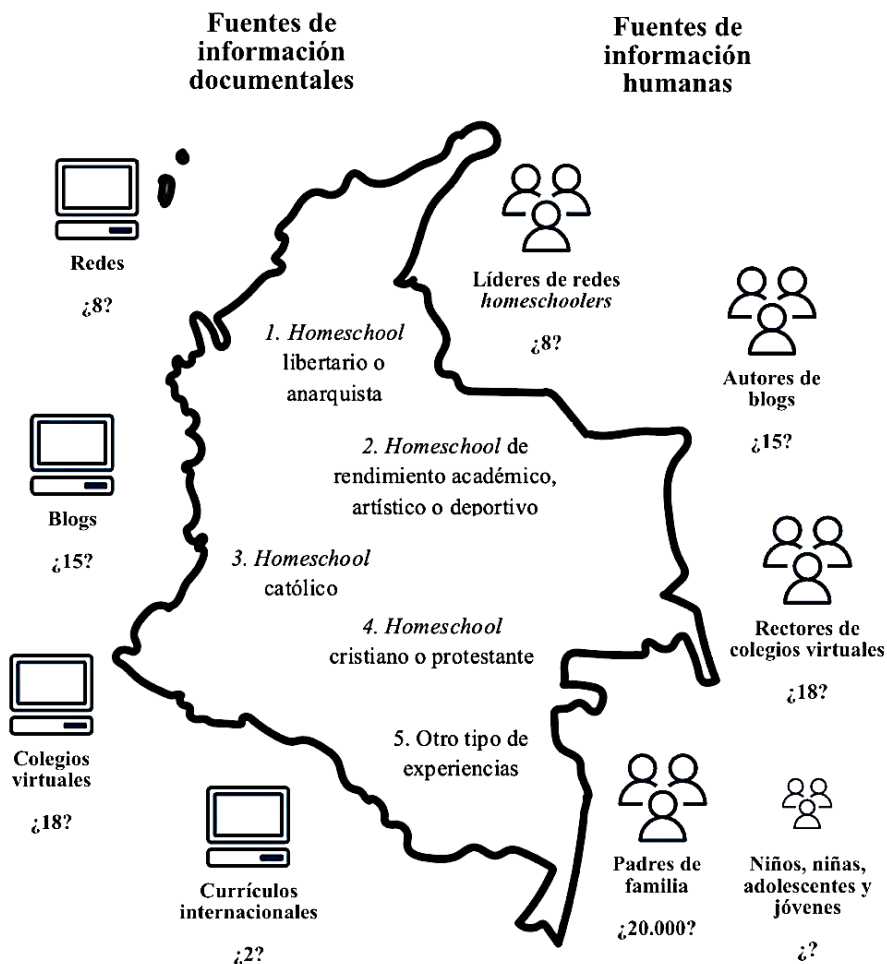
Fuentes de información documentales

Fuentes de información humanas

Redes

¿8?

Líderes de redes *homeschoolers*

¿8?

1. *Homeschool* libertario o anarquista

Autores de blogs

¿15?

2. *Homeschool* de rendimiento académico, artístico o deportivo

Blogs

¿15?

3. *Homeschool* católico

Rectores de colegios virtuales

4. *Homeschool* cristiano o protestante

¿18?

Colegios virtuales

¿18?

5. Otro tipo de experiencias

Currículos internacionales

¿2?

Padres de familia

¿20.000?

Niños, niñas, adolescentes y jóvenes

¿?